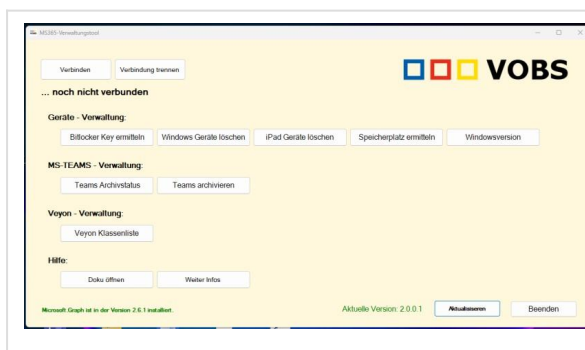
MS365-Verwaltungstool

Verbinden
Verbindung trennen

VOBS

... noch nicht verbunden

Geräte - Verwaltung:

Bitlocker Key ermitteln
Windows Geräte löschen
iPad Geräte löschen
Speicherplatz ermitteln
Windowsversion

MS-TEAMS - Verwaltung:

Teams Archivstatus
Teams archivieren

Veyon - Verwaltung:

Veyon Klassenliste

Hilfe:

Doku öffnen
Weiter Infos

Microsoft.Graph ist in der Version 2.6.1 installiert.

Aktuelle Version: 2.0.0.1
Aktualisieren
Beenden